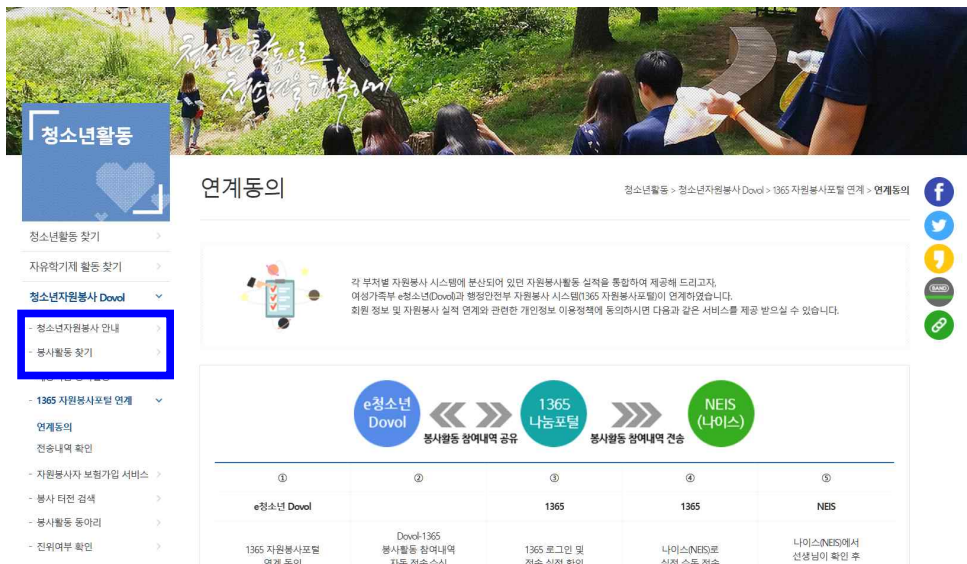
청소년활동으로 청소년을 행복하게

청소년활동

청소년활동 찾기

자유학기제 활동 찾기

청소년자원봉사 Dovol

- 청소년자원봉사 안내

- 봉사활동 찾기

- 1365 자원봉사포털 연계

연계동의

전송내역 확인

- 자원봉사자 보험가입 서비스

- 봉사 터전 검색

- 봉사활동 동아리

- 진위여부 확인

연계동의

청소년활동 > 청소년자원봉사 Dovol > 1365 자원봉사포털 연계 > 연계동의

각 부처별 자원봉사 시스템에 분산되어 있던 자원봉사활동 실적을 통합하여 제공해 드리고자, 여성가족부 e청소년(Dovol)과 행정안전부 자원봉사 시스템(1365 자원봉사포털)이 연계하였습니다. 회원 정보 및 자원봉사 실적 연계와 관련한 개인정보 이용정책에 동의하시면 다음과 같은 서비스를 제공 받으실 수 있습니다.

e청소년 Dovol

봉사활동 참여내역 공유

1365 나눔포털

봉사활동 참여내역 전송

NEIS (나이스)

| ① | ② | ③ | ④ | ⑤ |
|---|---|---|---|---|
| e청소년 Dovol | | 1365 | 1365 | NEIS |
| 1365 자원봉사포털 연계 동의 | Dovol-1365 봉사활동 참여내역 자동 전송 수신 | 1365 로그인 및 전송 실적 확인 | 나이스(NEIS)로 실적 수동 전송 | 나이스(NEIS)에서 선생님이 확인 후 |